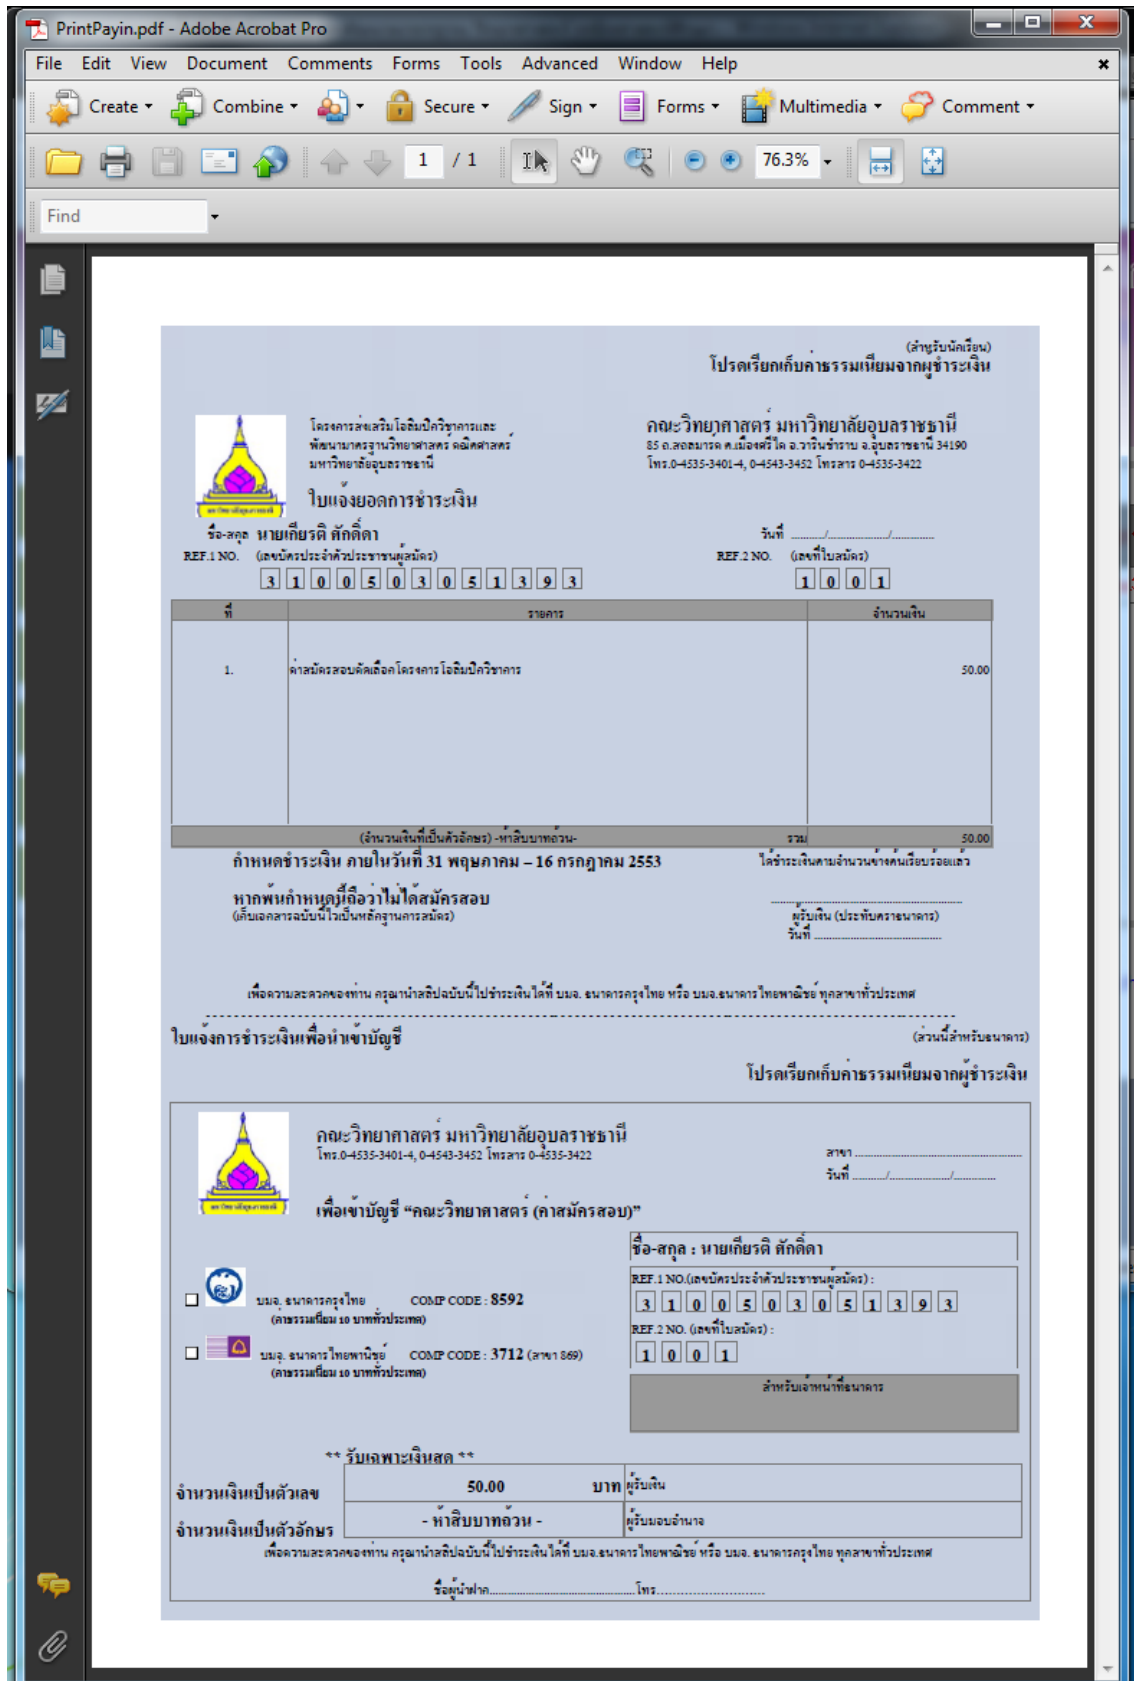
PrintPayin.pdf - Adobe Acrobat Pro

File Edit View Document Comments Forms Tools Advanced Window Help

Create Combine Secure Sign Forms Multimedia Comment

1 / 1 76.3%

Find

(สำหรับนักเรียน)
โปรดเรียกเก็บค่าธรรมเนียมจากผู้ชำระเงิน

โครงการส่งเสริมโอลิมปิกวิชาการและพัฒนามาตรฐานวิทยาศาสตร์ คณิตศาสตร์ มหาวิทยาลัยอุบลราชธานี

คณะวิทยาศาสตร์ มหาวิทยาลัยอุบลราชธานี
85 ถ.สถลมาร์ค ต.เมืองศรีไค อ.วารินชำราบ จ.อุบลราชธานี 34190
โทร.0-4535-3401-4, 0-4543-3452 โทรสาร 0-4535-3422

ใบแจ้งยอดการชำระเงิน

ชื่อ-สกุล นายเกียรติ ศักดิ์ดา

วันที่ ......../................/..........

REF.1 NO. (เลขบัตรประจำตัวประชาชนผู้สมัคร)

3 1 0 0 5 0 3 0 5 1 3 9 3

REF.2 NO. (เลขที่ใบสมัคร)

1 0 0 1

| ที่ | รายการ | จำนวนเงิน |
|---|---|---|
| 1. | ค่าสมัครสอบคัดเลือกโครงการโอลิมปิกวิชาการ | 50.00 |
| (จำนวนเงินที่เป็นตัวอักษร) -ห้าสิบบาทถ้วน- | รวม | 50.00 |

กำหนดชำระเงิน ภายในวันที่ 31 พฤษภาคม – 16 กรกฎาคม 2553

ได้ชำระเงินตามจำนวนข้างต้นเรียบร้อยแล้ว

หากพ้นกำหนดถือว่าไม่ได้สมัครสอบ
(เก็บเอกสารฉบับนี้ไว้เป็นหลักฐานการสมัคร)

ผู้รับเงิน (ประทับตราธนาคาร)
วันที่ ........................

เพื่อความสะดวกของท่าน กรุณานำสลิปฉบับนี้ไปชำระเงินได้ที่ บมจ. ธนาคารกรุงไทย หรือ บมจ.ธนาคารไทยพาณิชย์ ทุกสาขาทั่วประเทศ

ใบแจ้งการชำระเงินเพื่อนำเข้าบัญชี

(ส่วนนี้สำหรับธนาคาร)

โปรดเรียกเก็บค่าธรรมเนียมจากผู้ชำระเงิน

คณะวิทยาศาสตร์ มหาวิทยาลัยอุบลราชธานี
โทร.0-4535-3401-4, 0-4543-3452 โทรสาร 0-4535-3422

สาขา ........................
วันที่ ......../................/..........

เพื่อเข้าบัญชี "คณะวิทยาศาสตร์ (ค่าสมัครสอบ)"

ชื่อ-สกุล : นายเกียรติ ศักดิ์ดา

REF.1 NO.(เลขบัตรประจำตัวประชาชนผู้สมัคร) :

3 1 0 0 5 0 3 0 5 1 3 9 3

REF.2 NO. (เลขที่ใบสมัคร) :

1 0 0 1

บมจ. ธนาคารกรุงไทย COMP CODE : 8592
(ค่าธรรมเนียม 10 บาททั่วประเทศ)

บมจ. ธนาคารไทยพาณิชย์ COMP CODE : 3712 (สาขา 869)
(ค่าธรรมเนียม 10 บาททั่วประเทศ)

สำหรับเจ้าหน้าที่ธนาคาร

** รับเฉพาะเงินสด **

| จำนวนเงินเป็นตัวเลข | 50.00 บาท | ผู้รับเงิน |
|---|---|---|
| จำนวนเงินเป็นตัวอักษร | - ห้าสิบบาทถ้วน - | ผู้รับมอบอำนาจ |

เพื่อความสะดวกของท่าน กรุณานำสลิปฉบับนี้ไปชำระเงินได้ที่ บมจ.ธนาคารไทยพาณิชย์ หรือ บมจ. ธนาคารกรุงไทย ทุกสาขาทั่วประเทศ

ชื่อผู้นำฝาก.............................................โทร..........................